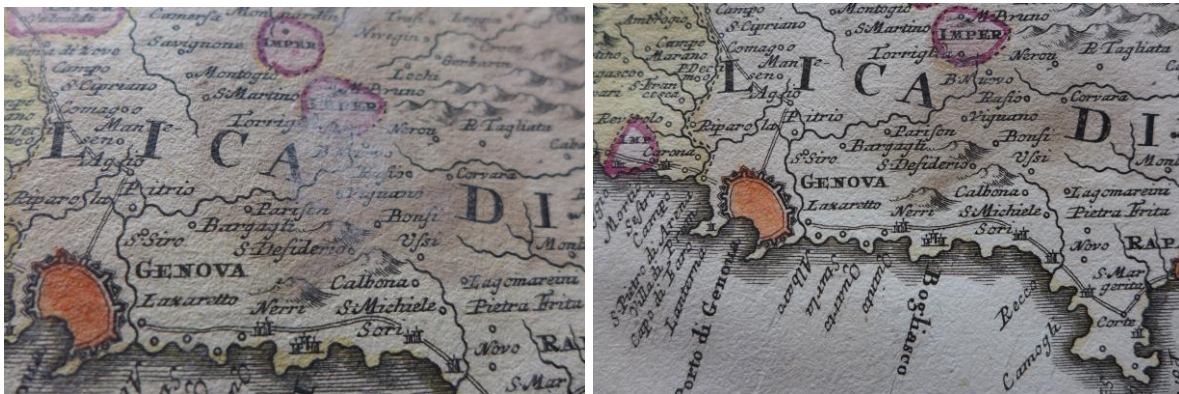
Camersa Montoggio

Savignone IMPER

Montogio

S. Martino IMPER

Torrigl

M. Bruno

Lechi

Neron

R. Tagliata

Campo

S. Cipriano

Comago

Man-
sen

L I C A D I

Aggo

Riparosla

Poitrio

Parisen

Rasio

Corvara

Viguano

Bonsi

S. Siro

Bargagli

S. Desiderio

Ussi

GENOVA

Calbona

Lagomarsini

Lazaretto

Nerre

S. Michiele

Pietra Frita

Sori

Novo

RA

S. Mar

Ambrogio

Campo

S. Cipriano

Comago

Man-
sen

Aggo

M. Bruno

Torriglia

R. Tagliata

Neron

B. Masso

Rasio

Corvara

Viguano

Bonsi

Parisen

Bargagli

S. Desiderio

Ussi

S. Siro

GENOVA

Calbona

Lagomarsini

Lazaretto

Nerre

S. Michiele

Pietra Frita

Sori

Novo

RAP

S. Margerita

Corte

Porto di Genova

Lanterna

Albaro

Sturla

Quarto

Quinto

Bogliasco

Recco

Camogli